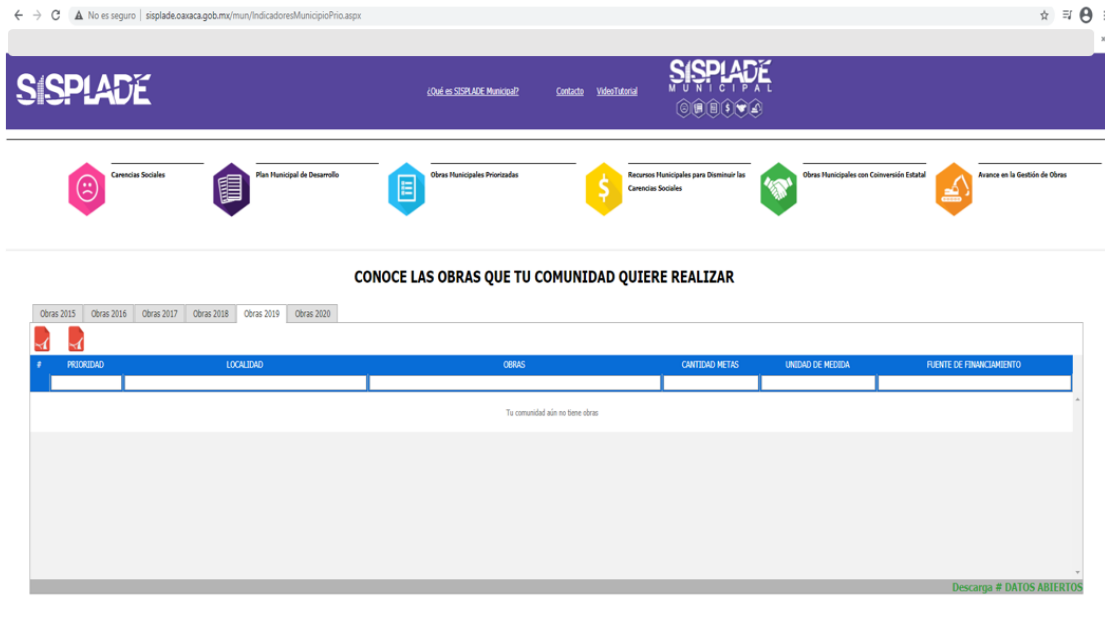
No es seguro | sisplade.oaxaca.gob.mx/mun/IndicadoresMunicipioPrio.aspx

SISPLADE

¿Qué es SISPLADE Municipal? Contacto VideoTutorial

SISPLADE MUNICIPAL

Carencias Sociales

Plan Municipal de Desarrollo

Obras Municipales Priorizadas

Recursos Municipales para Disminuir las Carencias Sociales

Obras Municipales con Coinversión Estatal

Avance en la Gestión de Obras

CONOCE LAS OBRAS QUE TU COMUNIDAD QUIERE REALIZAR

Obras 2015 | Obras 2016 | Obras 2017 | Obras 2018 | Obras 2019 | Obras 2020

| # | PRIORIDAD | LOCALIDAD | OBRAS | CANTIDAD METAS | UNIDAD DE MEDIDA | FUENTE DE FINANCIAMIENTO |
|---|---|---|---|---|---|---|

Tu comunidad aún no tiene obras

Descarga # DATOS ABIERTOS